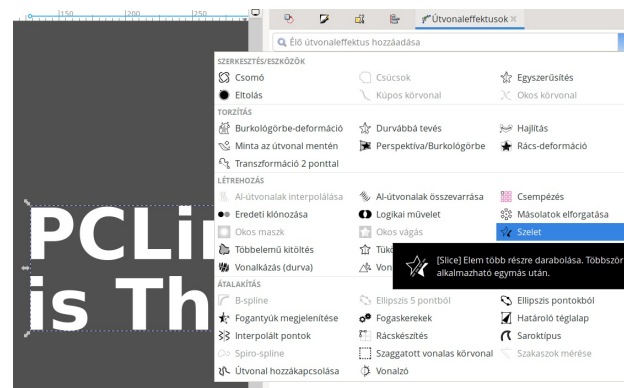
|150 |200 |250

Útvonaleffektusok ×

Élő útvonaleffektus hozzáadása

SZERKESZTÉS/ESZKÖZÖK
Csomó
Csúcsok
Egyszerűsítés
Eltolás
Kúpos körvonal
Okos körvonal

TORZÍTÁS
Burkológörbe-deformáció
Durvábbá tevés
Hajlítás
Minta az útvonal mentén
Perspektíva/Burkológörbe
Rács-deformáció
Transzformáció 2 ponttal

LÉTREHOZÁS
Al-útvonalak interpolálása
Al-útvonalak összevarrása
Csempézés
Eredeti klónozása
Logikai művelet
Másolatok elforgatása
Okos maszk
Okos vágás
Szelet
Többelemű kitöltés
Tükö
Vonalkázás (durva)
Von

[Slice] Elem több részre darabolása. Többször alkalmazható egymás után.

ÁTALAKÍTÁS
B-spline
Ellipszis 5 pontból
Ellipszis pontokból
Fogantyúk megjelenítése
Fogaskerekek
Határoló téglalap
Interpolált pontok
Rácskészítés
Saroktípus
Spiro-spline
Szaggatott vonalas körvonal
Szakaszok mérése
Útvonal hozzákapcsolása
Vonalzó

PCLi
is Th